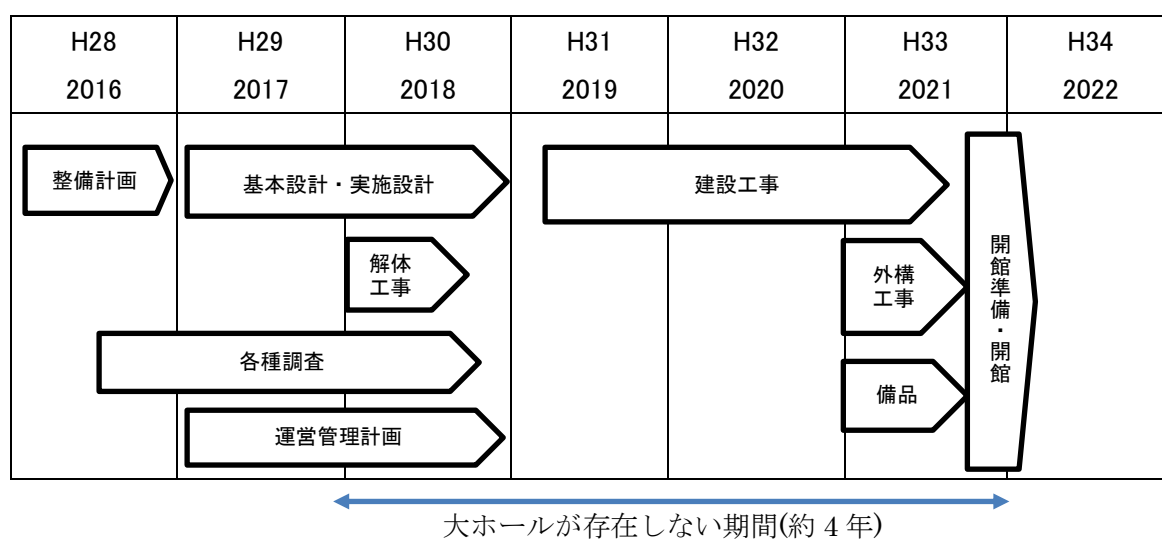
| H28 2016 | H29 2017 | H30 2018 | H31 2019 | H32 2020 | H33 2021 | H34 2022 |
|---|---|---|---|---|---|---|

整備計画

基本設計・実施設計

建設工事

解体工事

外構工事

開館準備・開館

各種調査

備品

運営管理計画

大ホールが存在しない期間(約 4 年)